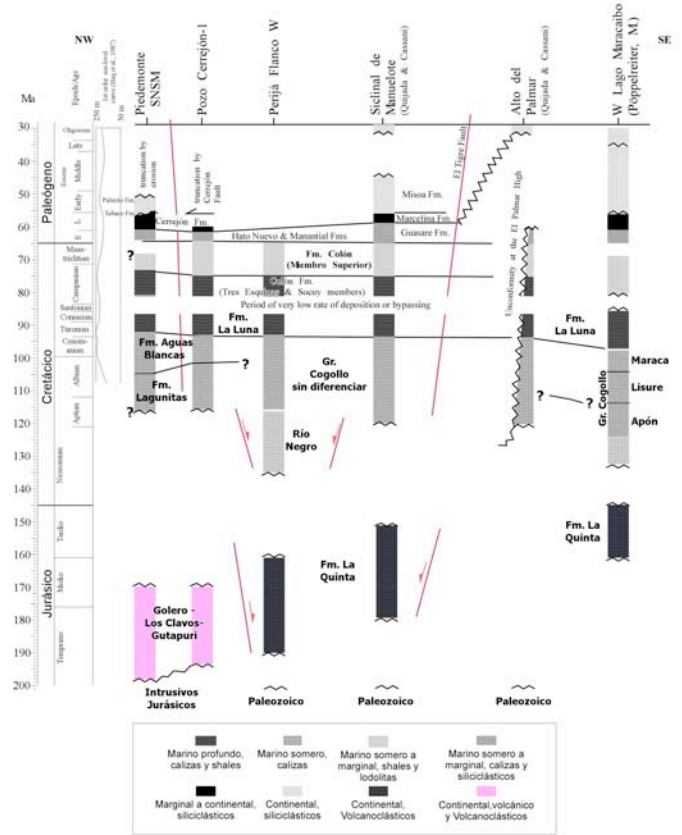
NW

SE

Ma

Epoch/Age

1st order sea-level curve (Haq et al., 1987)

250 m

50 m

Piedemonte SNSM

Pozo Cerrejón-1

Perijá Flanco W

Siclinal de Manuelote (Quijada & Cassani)

Alto del Palmar (Quijada & Cassani)

W Lago Maracaibo (Pöppelreiter, M)

30
40
50
60
70
80
90
100
110
120
130
140
150
160
170
180
190
200

Paleógeno

Oligoceno

Late

Middle

Eoceno

Early

L.

E.

Maastrichtian

Campanian

Santonian

Coniacian

Turonian

Cenomanian

Albian

Aptian

Neocomian

Cretácico

Tardío

Medio

Temprano

Jurásico

Palmito Fm.

Tabaco Fm.

truncation by erosion

truncation by Cerrejon Fault

Cerrejón Fm.

Misoa Fm.

El Tigre Fault

Marcelina Fm.

Guasare Fm.

Hato Nuevo & Manantial Fms

Fm. Colón (Membro Superior)

Colón Fm. (Tres Esquinas & Socuy members)

Period of very low rate of deposition or bypassing

Unconformity at the El Palmar High

?

Fm. La Luna

Fm. La Luna

Fm. Aguas Blancas

?

Fm. Lagunitas

?

Gr. Cogollo sin diferenciar

Río Negro

?

?

Maraca

Lisure

Apón

Gr. Cogollo

Fm. La Quinta

Fm. La Quinta

Golero - Los Clavos- Gutapuri

Intrusivos Jurásicos

Paleozoico

Paleozoico

Paleozoico

Marino profundo, calizas y shales

Marino somero, calizas

Marino somero a marginal, shales y lodolitas

Marino somero a marginal, calizas y siliciclásticos

Marginal a continental, siliciclásticos

Continental, siliciclásticos

Continental, Volcanoclásticos

Continental,volcánico y Volcanoclásticos